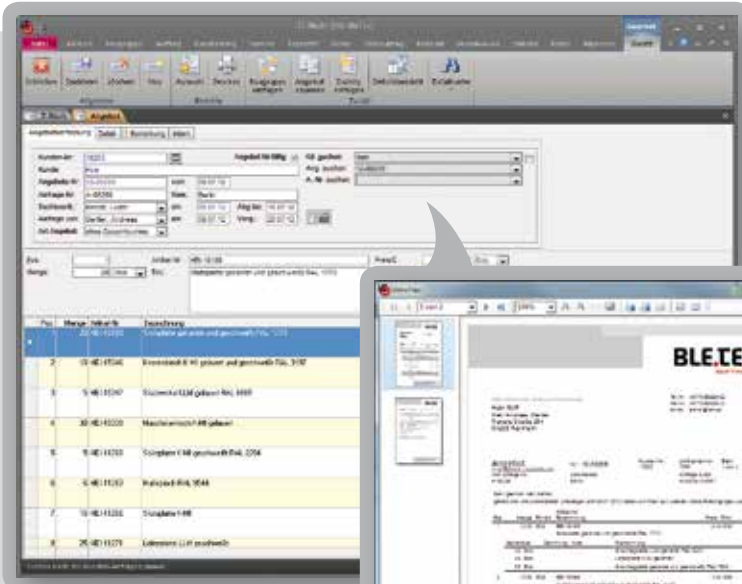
Angebot

Allgemein

Angebotsformular | Detail | Bemerkung | Intern

Kunden-Nr.
Kunde
Angebots-Nr.
Anfrage-Nr.
Sachbearb.
Auftrag von
Art Angebot

Pos | Menge | Artikel-Nr. | Bezeichnung

Stahlplatte gebürstet und geschliffen RAL 7035
Edelstahlblech V2 gebürstet und geschliffen RAL 3107
Stützwinkel 3240 gelasert RAL 9003
Maschinenschutz H8 gelasert
Stützplatte 1 M8 geschliffen RAL 3204
Kabelpaket RAL 9044
Stützplatte 1 M8
Lattenblech 1.2/F geschliffen

BLE.TE